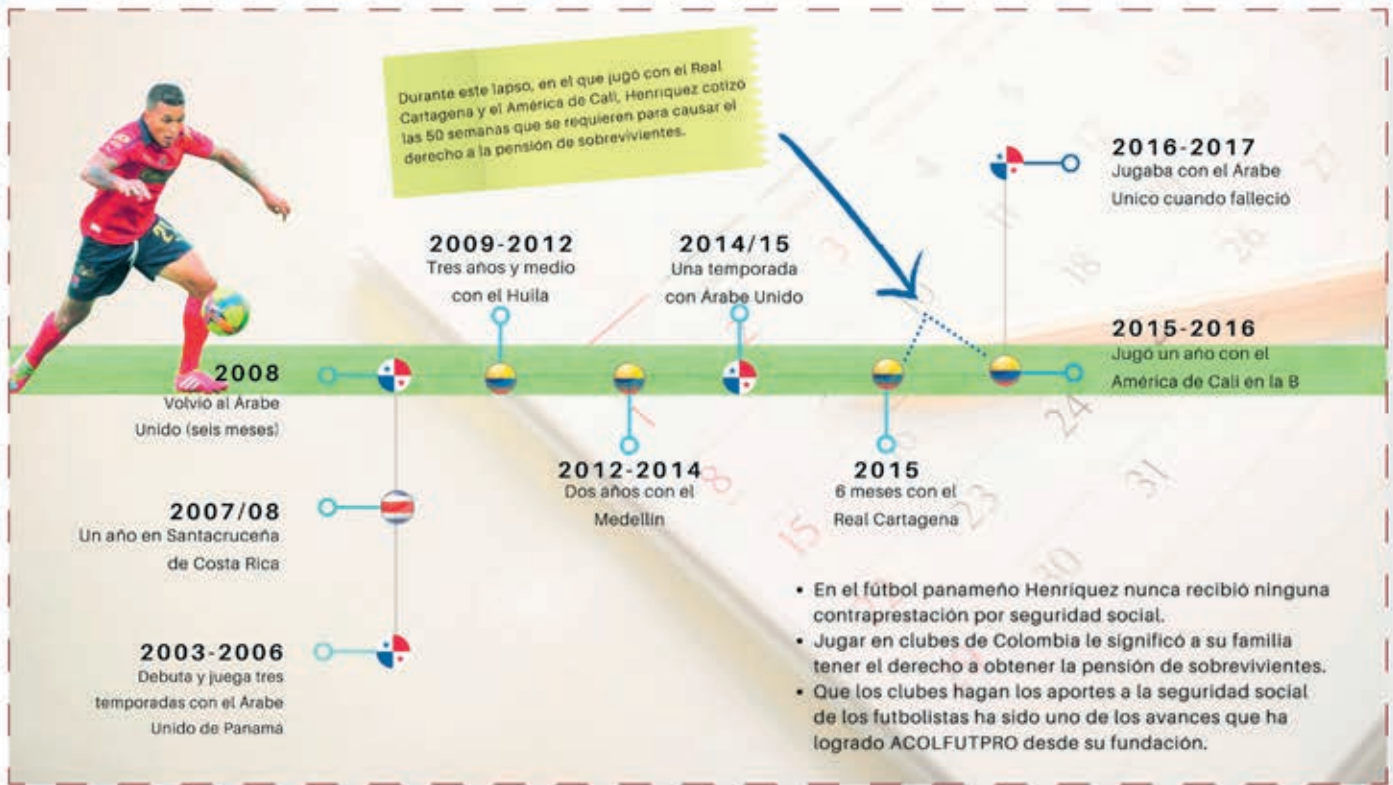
Durante este lapso, en el que jugó con el Real Cartagena y el América de Cali, Henriquez cotizó las 50 semanas que se requieren para causar el derecho a la pensión de sobrevivientes.

2016-2017
Jugaba con el Árabe Unico cuando falleció

2009-2012
Tres años y medio con el Huila

2014/15
Una temporada con Árabe Unido

2015-2016
Jugó un año con el América de Cali en la B

2008
Volvió al Árabe Unido (seis meses)

2012-2014
Dos años con el Medellín

2015
6 meses con el Real Cartagena

2007/08
Un año en Santacruceña de Costa Rica

2003-2006
Debuta y juega tres temporadas con el Árabe Unido de Panamá

• En el fútbol panameño Henríquez nunca recibió ninguna contraprestación por seguridad social.
• Jugar en clubes de Colombia le significó a su familia tener el derecho a obtener la pensión de sobrevivientes.
• Que los clubes hagan los aportes a la seguridad social de los futbolistas ha sido uno de los avances que ha logrado ACOLFUTPRO desde su fundación.